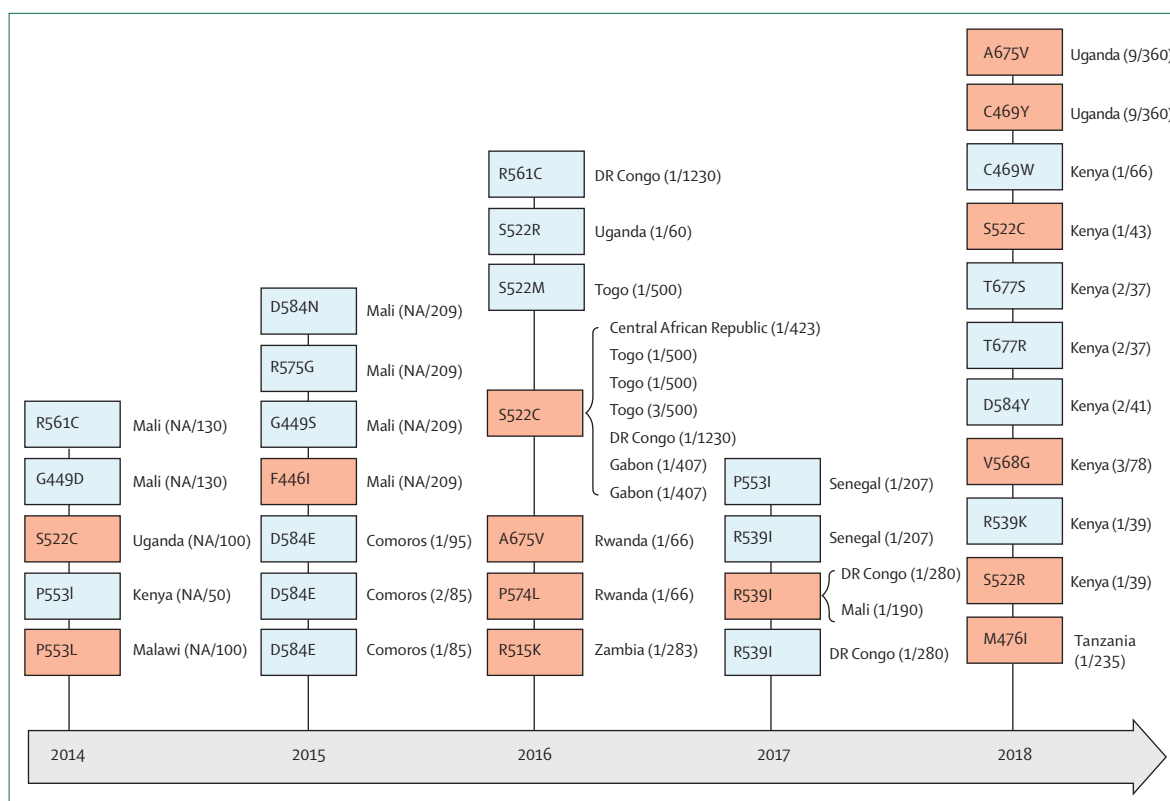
A675V Uganda (9/360)
C469Y Uganda (9/360)
C469W Kenya (1/66)
S522C Kenya (1/43)
T677S Kenya (2/37)
T677R Kenya (2/37)
D584Y Kenya (2/41)
V568G Kenya (3/78)
R539K Kenya (1/39)
S522R Kenya (1/39)
M476I Tanzania (1/235)

R561C DR Congo (1/1230)
S522R Uganda (1/60)
S522M Togo (1/500)
S522C Central African Republic (1/423) Togo (1/500) Togo (1/500) Togo (3/500) DR Congo (1/1230) Gabon (1/407) Gabon (1/407)
A675V Rwanda (1/66)
P574L Rwanda (1/66)
R515K Zambia (1/283)

D584N Mali (NA/209)
R575G Mali (NA/209)
G449S Mali (NA/209)
F446I Mali (NA/209)
D584E Comoros (1/95)
D584E Comoros (2/85)
D584E Comoros (1/85)

R561C Mali (NA/130)
G449D Mali (NA/130)
S522C Uganda (NA/100)
P553l Kenya (NA/50)
P553L Malawi (NA/100)

P553I Senegal (1/207)
R539I Senegal (1/207)
R539I DR Congo (1/280) Mali (1/190)
R539I DR Congo (1/280)

2014 2015 2016 2017 2018